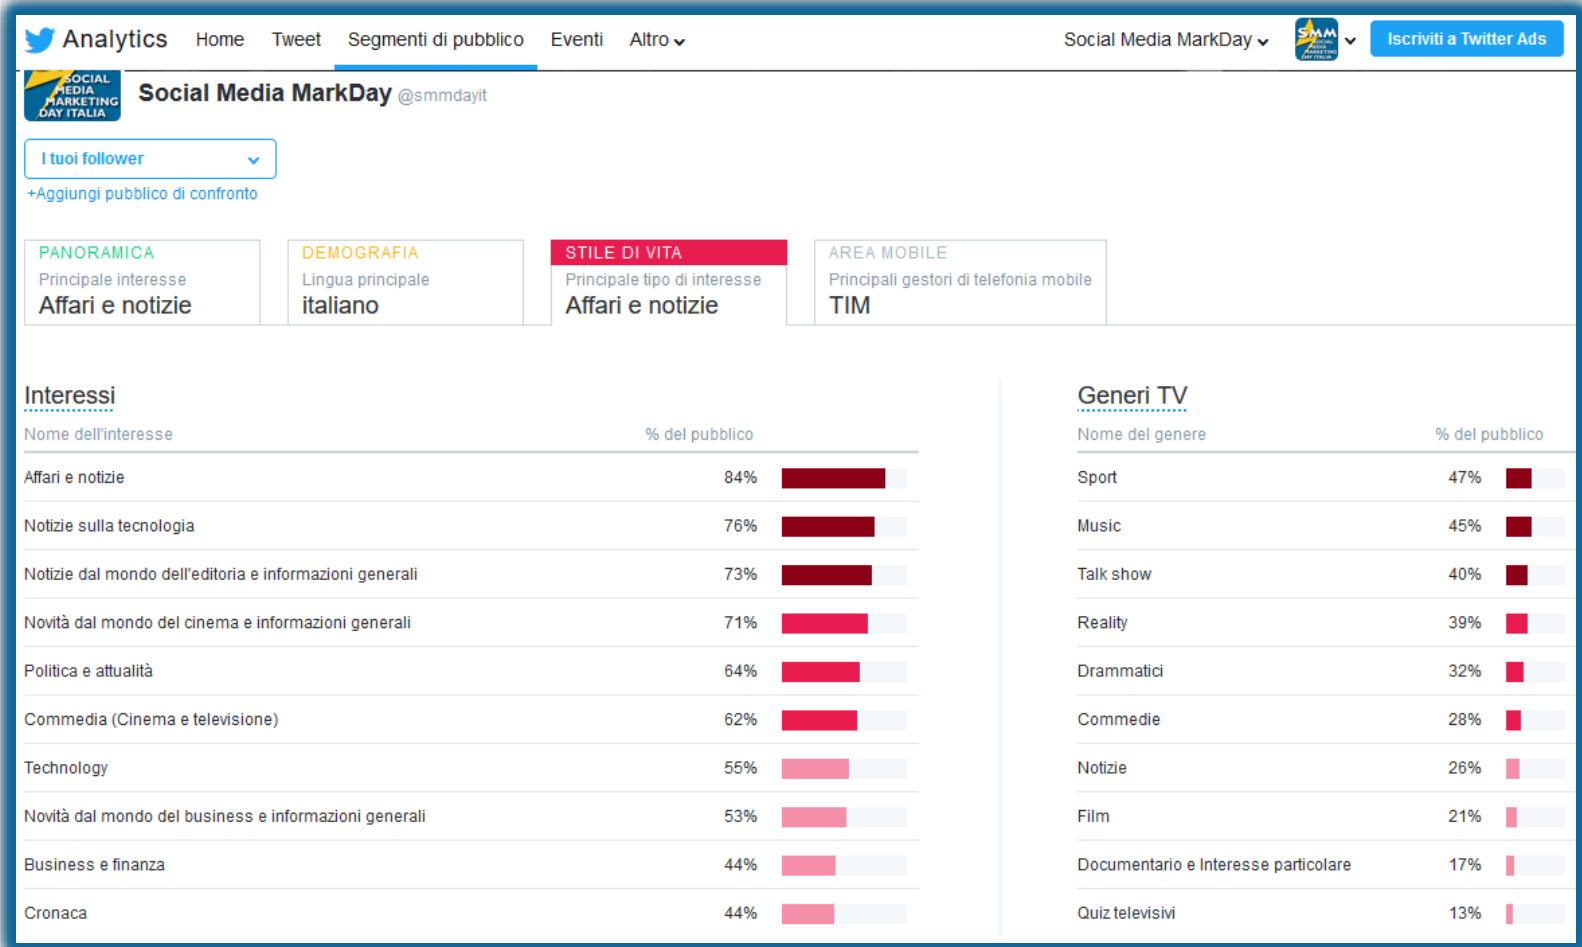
Analytics Home Tweet Segmenti di pubblico Eventi Altro

Social Media MarkDay

Iscriviti a Twitter Ads

SOCIAL MEDIA MARKETING DAY ITALIA

Social Media MarkDay @smmdayit

I tuoi follower

+Aggiungi pubblico di confronto

PANORAMICA
Principale interesse
Affari e notizie

DEMOGRAFIA
Lingua principale
italiano

STILE DI VITA
Principale tipo di interesse
Affari e notizie

AREA MOBILE
Principali gestori di telefonia mobile
TIM

Interessi

| Nome dell'interesse | % del pubblico |
|---|---|
| Affari e notizie | 84% |
| Notizie sulla tecnologia | 76% |
| Notizie dal mondo dell'editoria e informazioni generali | 73% |
| Novità dal mondo del cinema e informazioni generali | 71% |
| Politica e attualità | 64% |
| Commedia (Cinema e televisione) | 62% |
| Technology | 55% |
| Novità dal mondo del business e informazioni generali | 53% |
| Business e finanza | 44% |
| Cronaca | 44% |

Generi TV

| Nome del genere | % del pubblico |
|---|---|
| Sport | 47% |
| Music | 45% |
| Talk show | 40% |
| Reality | 39% |
| Drammatici | 32% |
| Commedie | 28% |
| Notizie | 26% |
| Film | 21% |
| Documentario e Interesse particolare | 17% |
| Quiz televisivi | 13% |